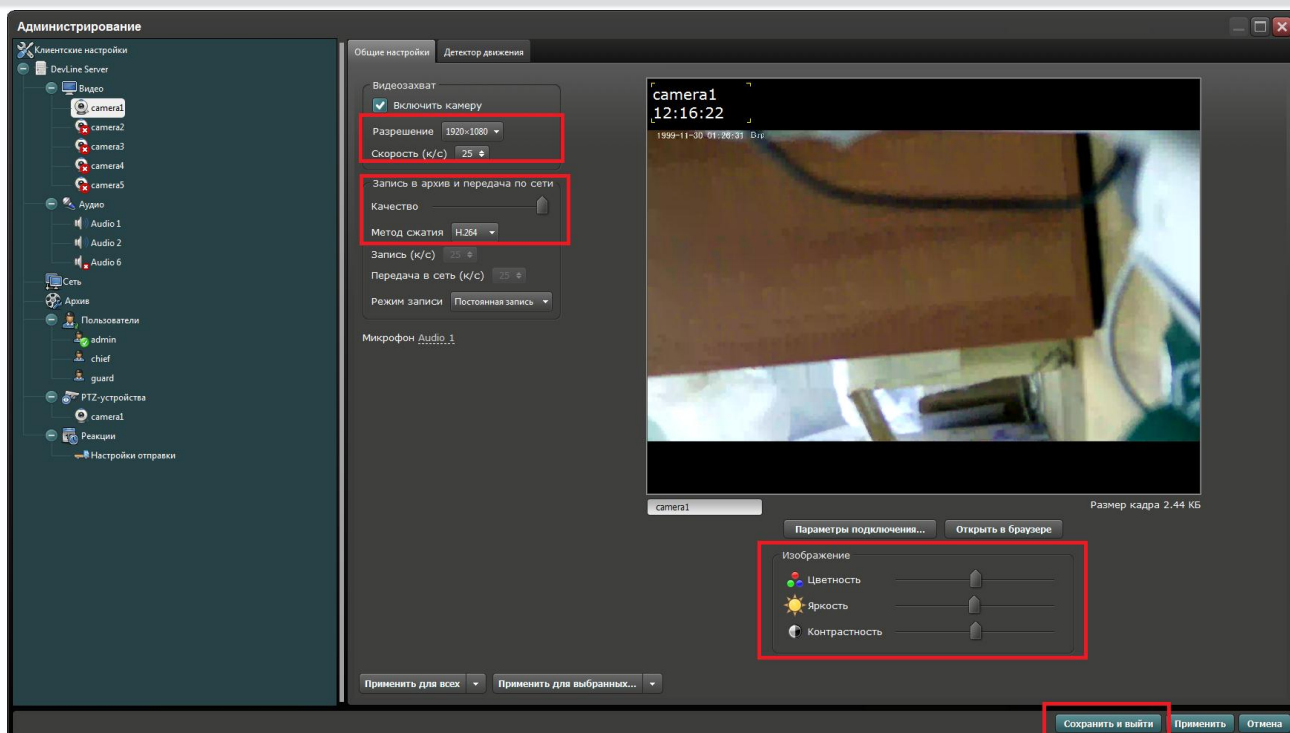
Администрирование

Клиентские настройки
DevLine Server
Видео
camera1
camera2
camera3
camera4
camera5
Аудио
Audio 1
Audio 2
Audio 6
Сеть
Архив
Пользователи
admin
chief
guard
PTZ-устройства
camera1
Реакции
Настройки отправки

Общие настройки
Детектор движения

Видеозахват
Включить камеру
Разрешение 1920×1080
Скорость (к/с) 25
Запись в архив и передача по сети
Качество
Метод сжатия H.264
Запись (к/с) 25
Передача в сеть (к/с) 25
Режим записи Постоянная запись
Микрофон Audio 1

camera1
12:16:22
1999-11-30 01:26:31

camera1
Размер кадра 2.44 КБ
Параметры подключения...
Открыть в браузере
Изображение
Цветность
Яркость
Контрастность

Применить для всех
Применить для выбранных...

Сохранить и выйти
Применить
Отмена